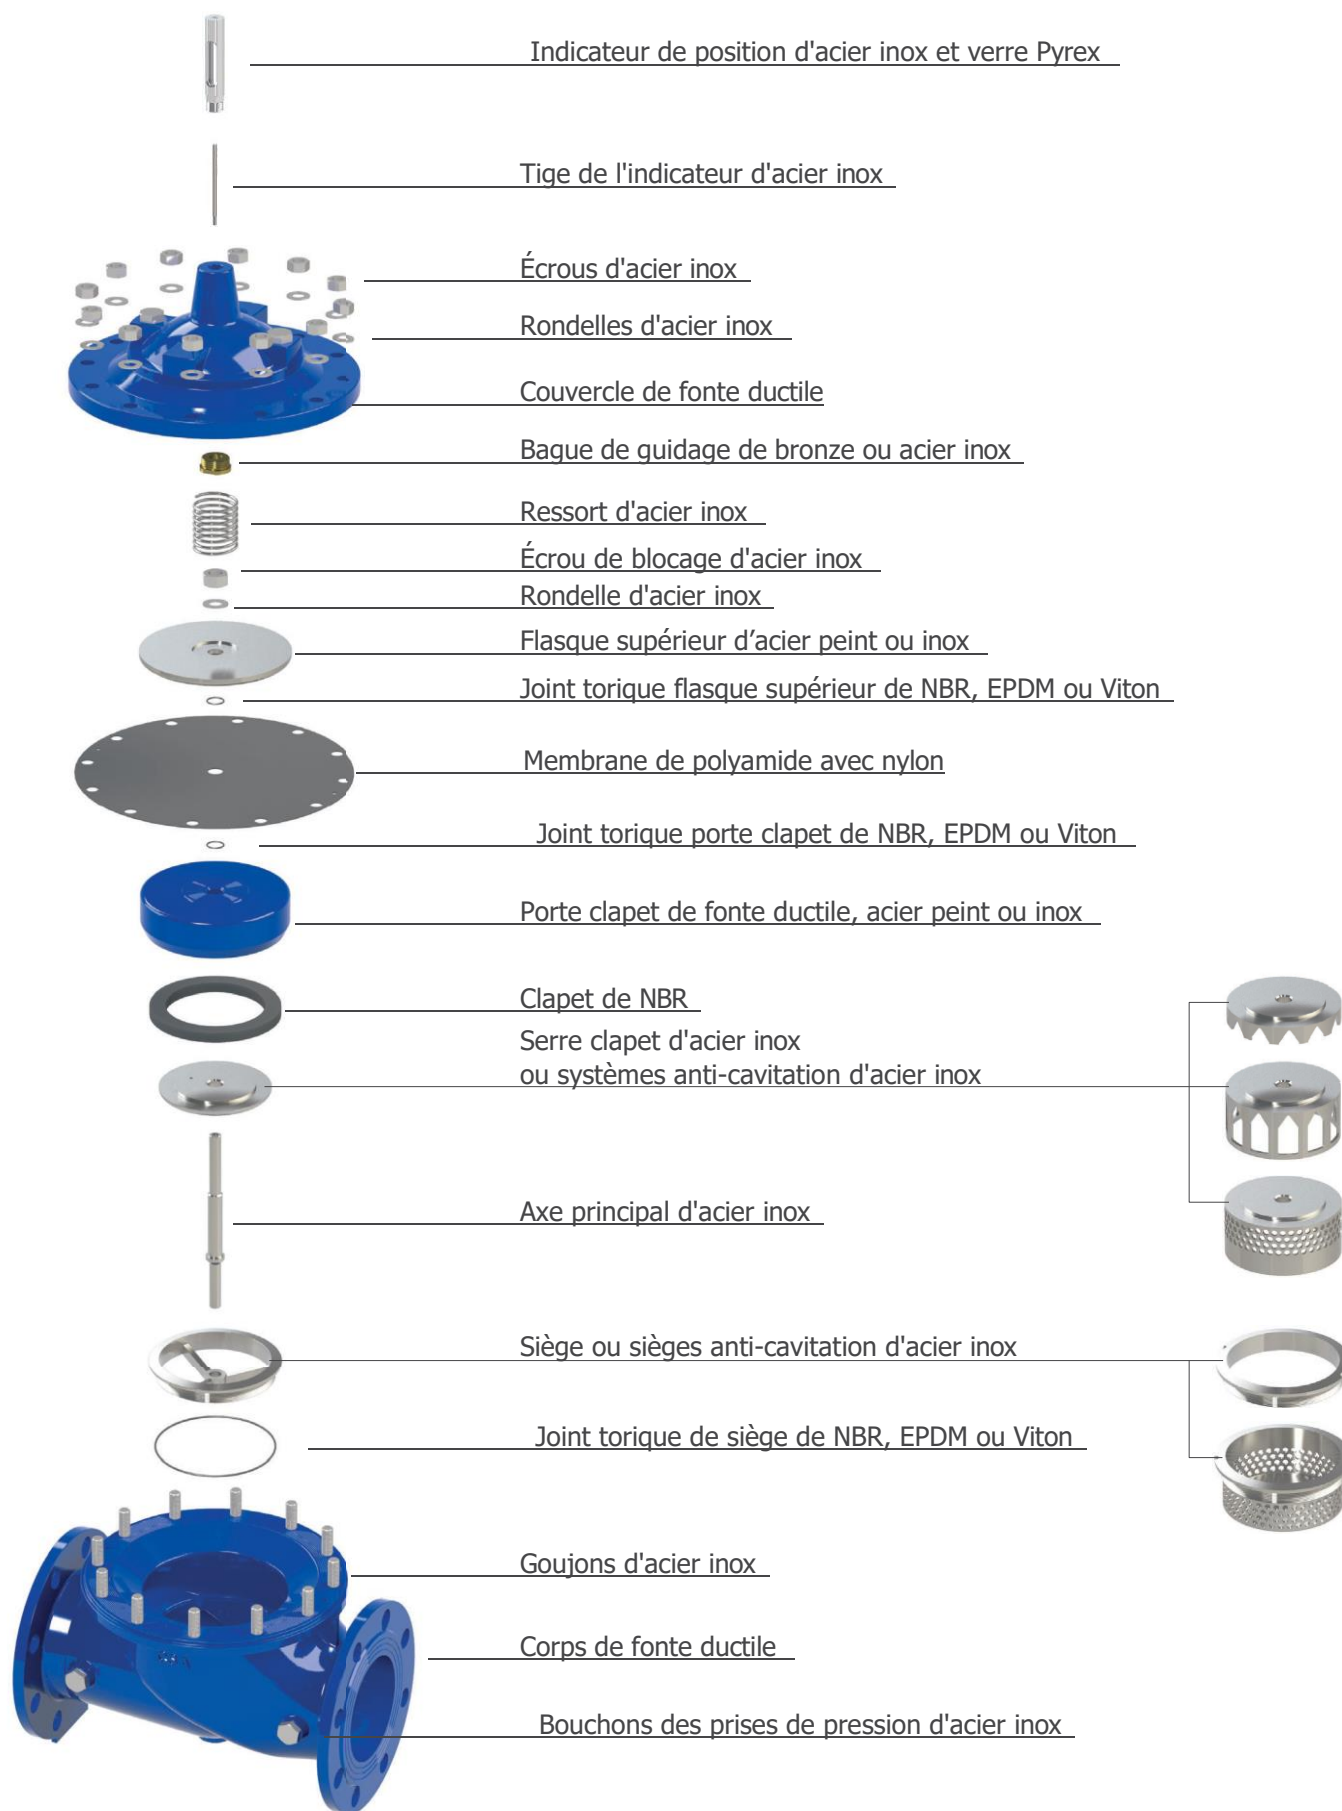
Indicateur de position d'acier inox et verre Pyrex

Tige de l'indicateur d'acier inox

Écrous d'acier inox

Rondelles d'acier inox

Couvercle de fonte ductile

Bague de guidage de bronze ou acier inox

Ressort d'acier inox

Écrou de blocage d'acier inox

Rondelle d'acier inox

Flasque supérieur d’acier peint ou inox

Joint torique flasque supérieur de NBR, EPDM ou Viton

Membrane de polyamide avec nylon

Joint torique porte clapet de NBR, EPDM ou Viton

Porte clapet de fonte ductile, acier peint ou inox

Clapet de NBR

Serre clapet d'acier inox
ou systèmes anti-cavitation d'acier inox

Axe principal d'acier inox

Siège ou sièges anti-cavitation d'acier inox

Joint torique de siège de NBR, EPDM ou Viton

Goujons d'acier inox

Corps de fonte ductile

Bouchons des prises de pression d'acier inox